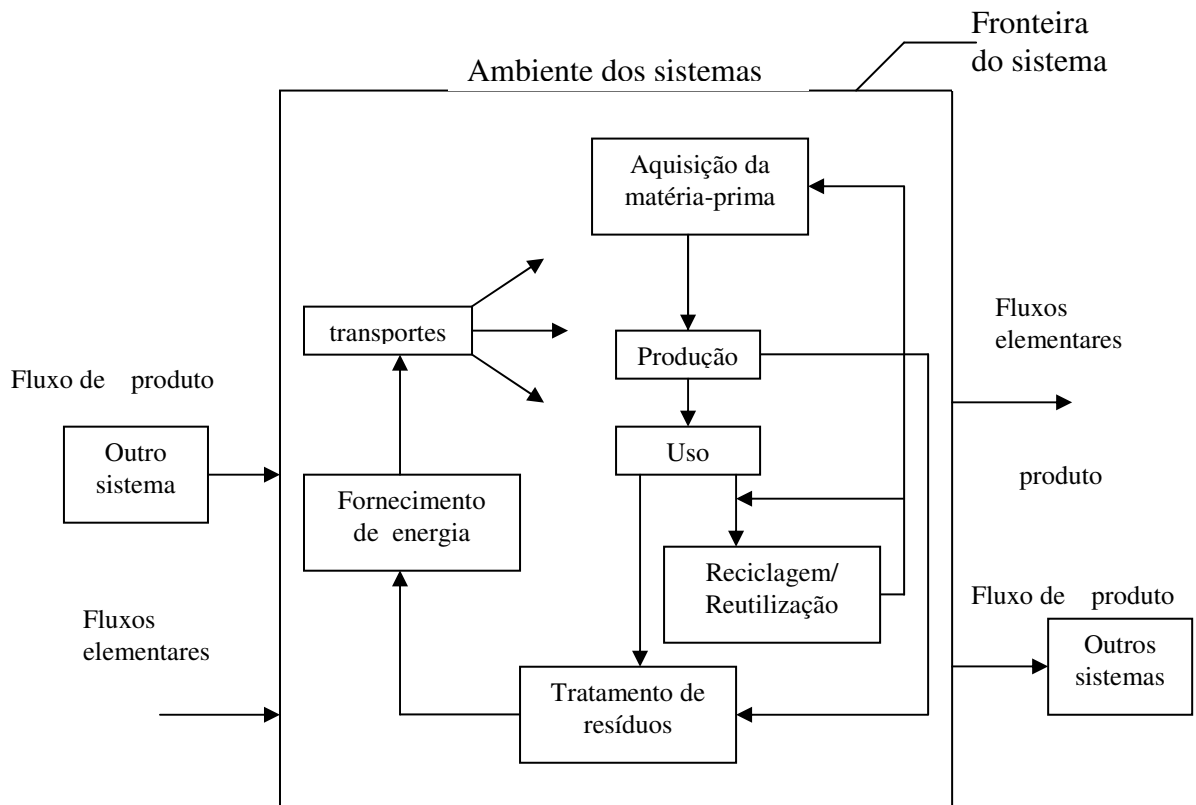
Fronteira do sistema

Ambiente dos sistemas

Aquisição da matéria-prima

transportes

Produção

Fluxos elementares

Fluxo de produto

Outro sistema

Uso

produto

Fornecimento de energia

Reciclagem/ Reutilização

Fluxo de produto

Fluxos elementares

Outros sistemas

Tratamento de resíduos